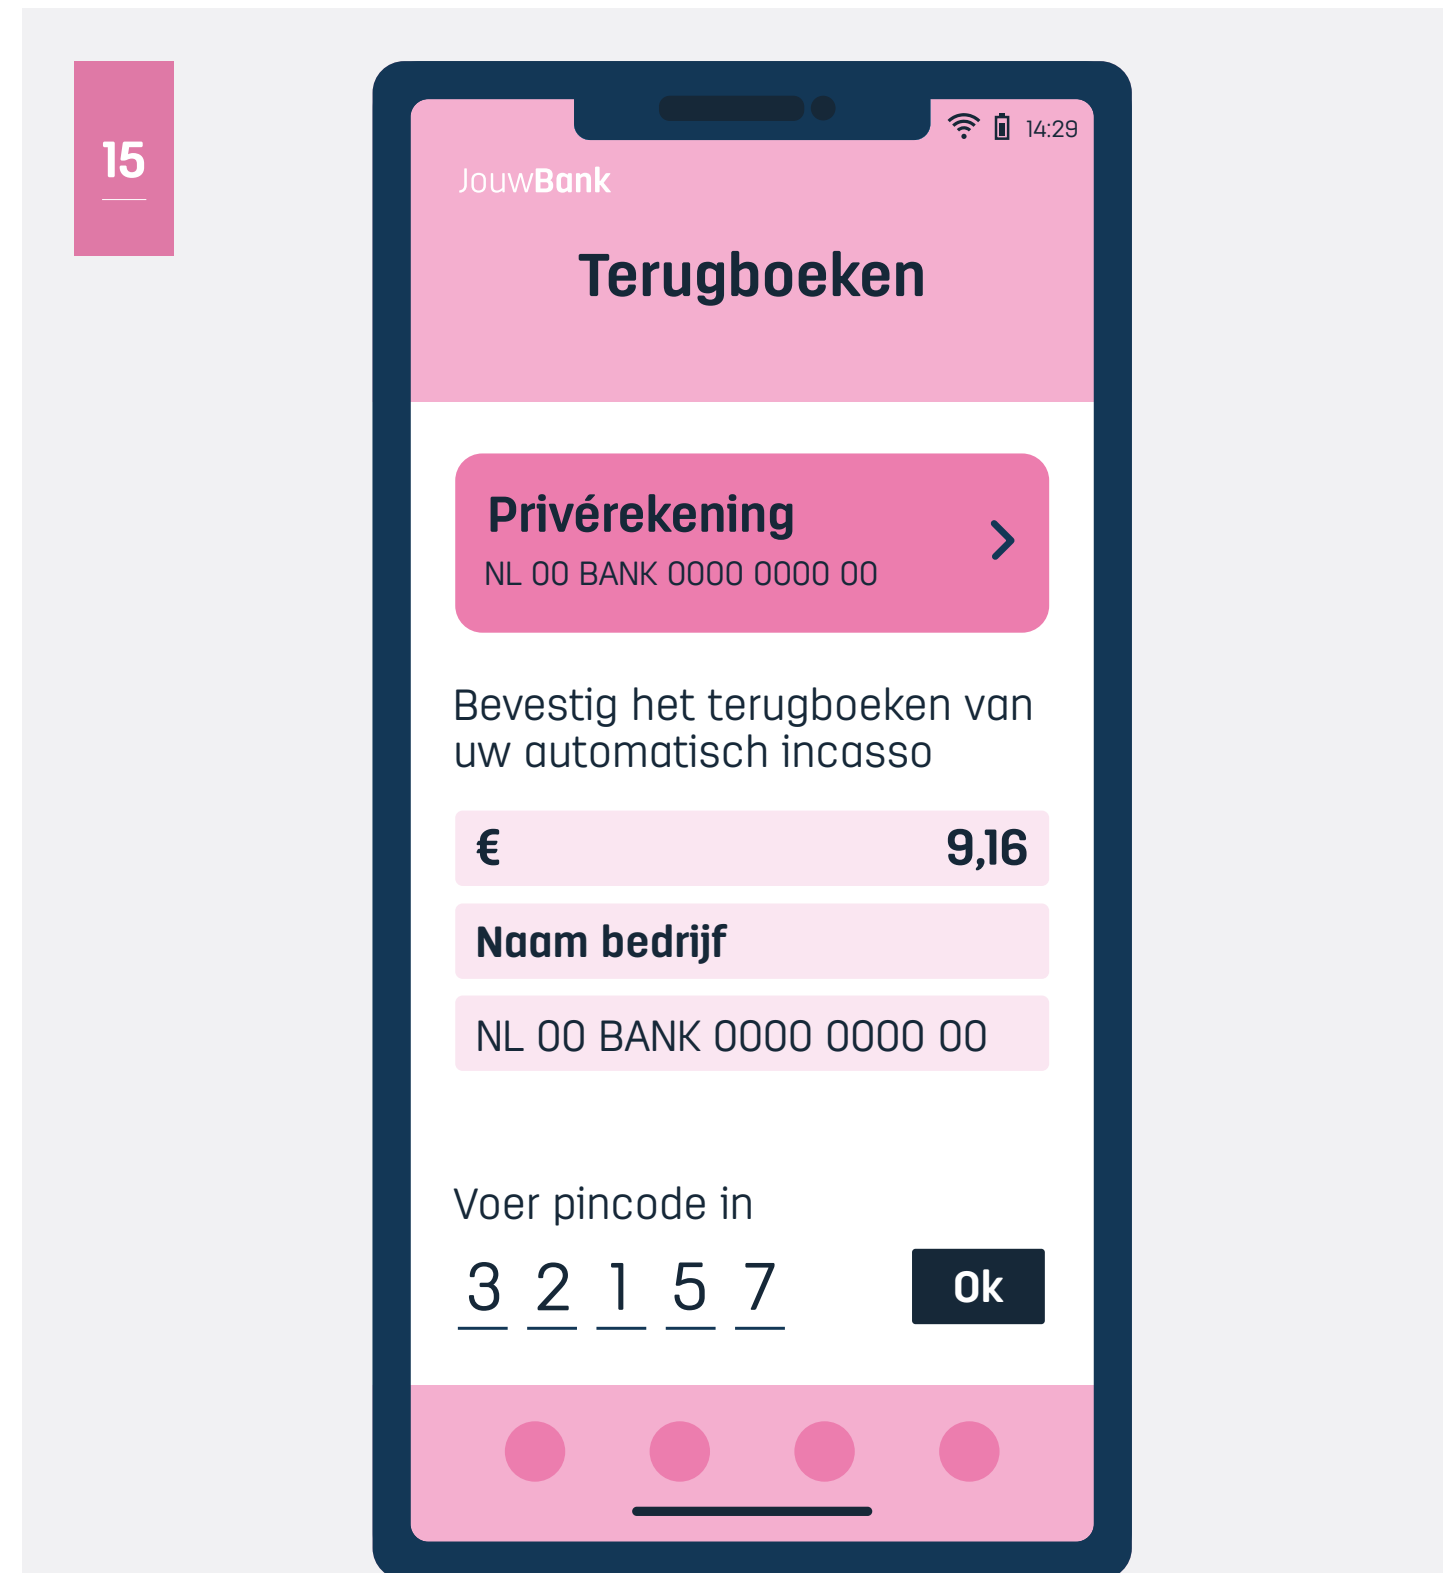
15

14:29

JouwBank

Terugboeken

Privérekening
NL 00 BANK 0000 0000 00

Bevestig het terugboeken van uw automatisch incasso

€ 9,16

Naam bedrijf

NL 00 BANK 0000 0000 00

Voer pincode in

3 2 1 5 7

Ok